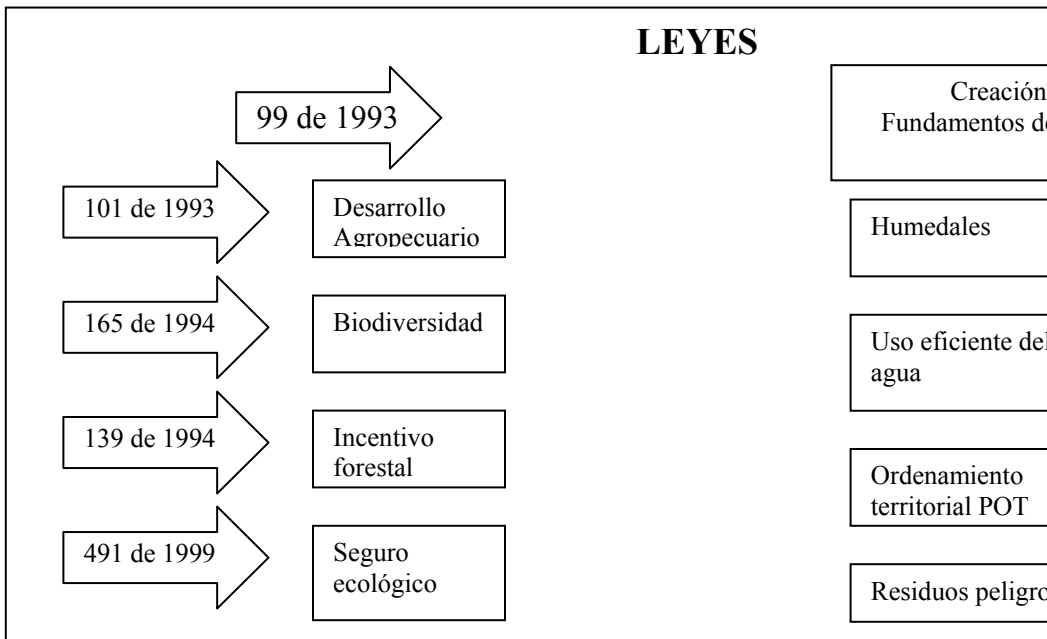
LEYES

99 de 1993

Creación
Fundamentos d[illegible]

101 de 1993

Desarrollo Agropecuario

Humedales

165 de 1994

Biodiversidad

Uso eficiente de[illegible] agua

139 de 1994

Incentivo forestal

Ordenamiento territorial POT

491 de 1999

Seguro ecológico

Residuos peligro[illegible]